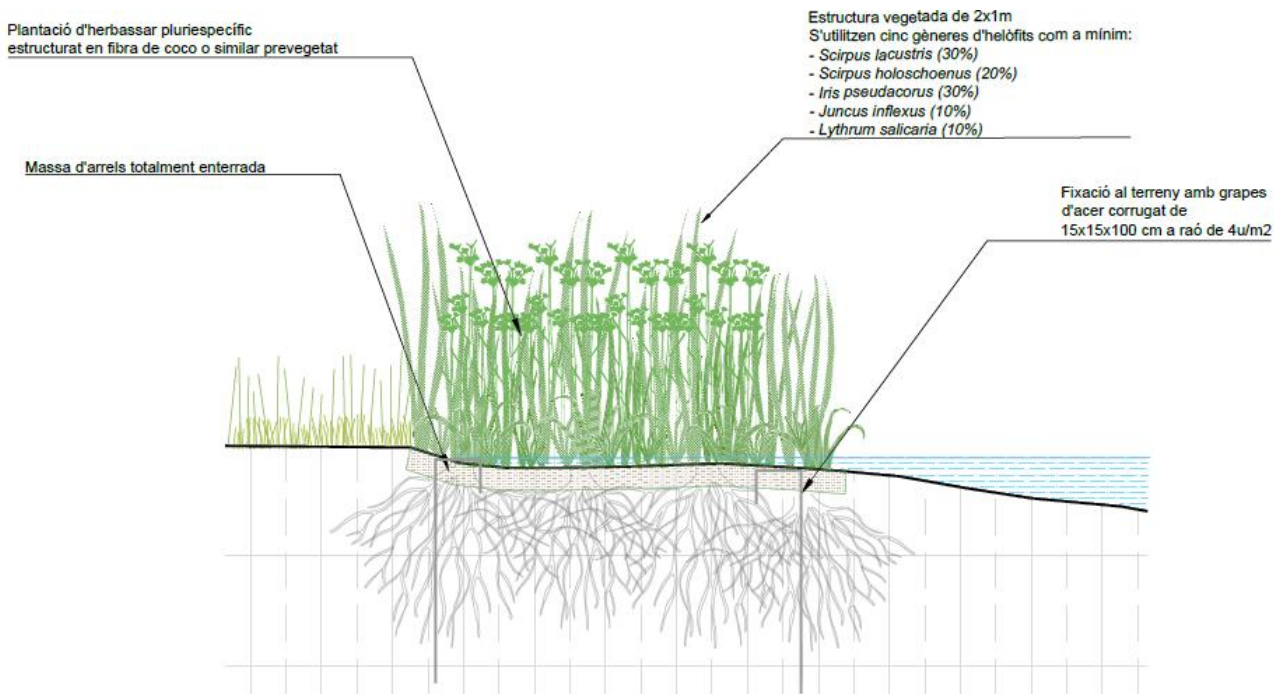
Plantació d'herbassar pluriespecífic estructurat en fibra de coco o similar prevegetat

Estructura vegetada de 2x1m
S'utilitzen cinc gèneres d'helòfits com a mínim:
- *Scirpus lacustris (30%)*
- *Scirpus holoschoenus (20%)*
- *Iris pseudacorus (30%)*
- *Juncus inflexus (10%)*
- *Lythrum salicaria (10%)*

Massa d'arrels totalment enterrada

Fixació al terreny amb grapes d'acer corrugat de 15x15x100 cm a raó de 4u/m2